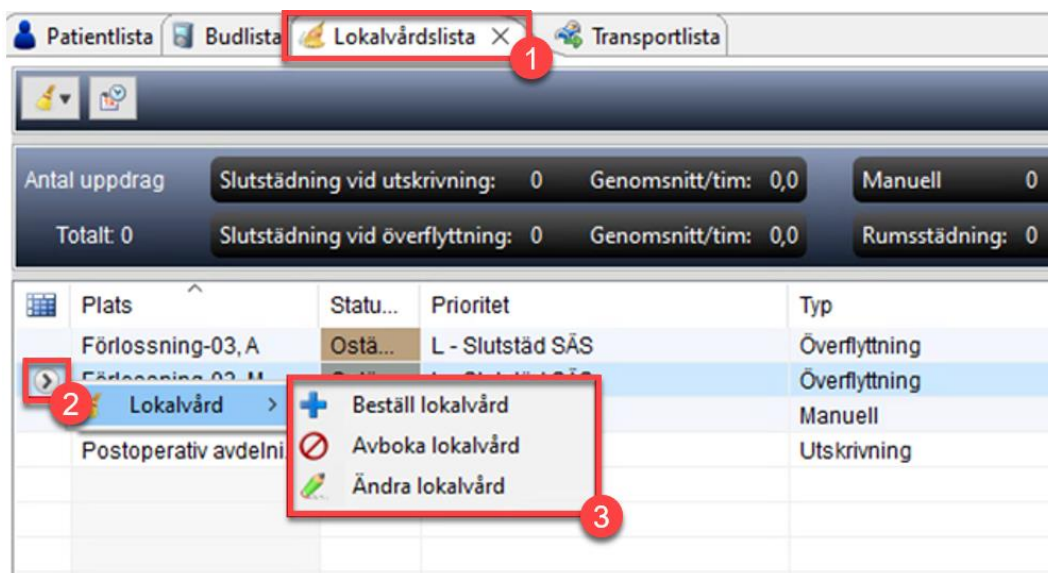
Patientlista | Budlista | Lokalvårdslista × | Transportlista

1

Antal uppdrag
Totalt: 0

Slutstädning vid utskrivning: 0
Genomsnitt/tim: 0,0
Manuell 0
Slutstädning vid överflyttning: 0
Genomsnitt/tim: 0,0
Rumsstädning: 0

| | Plats | Statu... | Prioritet | Typ |
|---|---|---|---|---|
| | Förlossning-03, A | Ostä... | L - Slutstäd SÄS | Överflyttning |
| | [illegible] | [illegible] | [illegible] | Överflyttning |
| | | | | Manuell |
| | Postoperativ avdelni | | | Utskrivning |

2
Lokalvård >

Beställ lokalvård
Avboka lokalvård
Ändra lokalvård

3